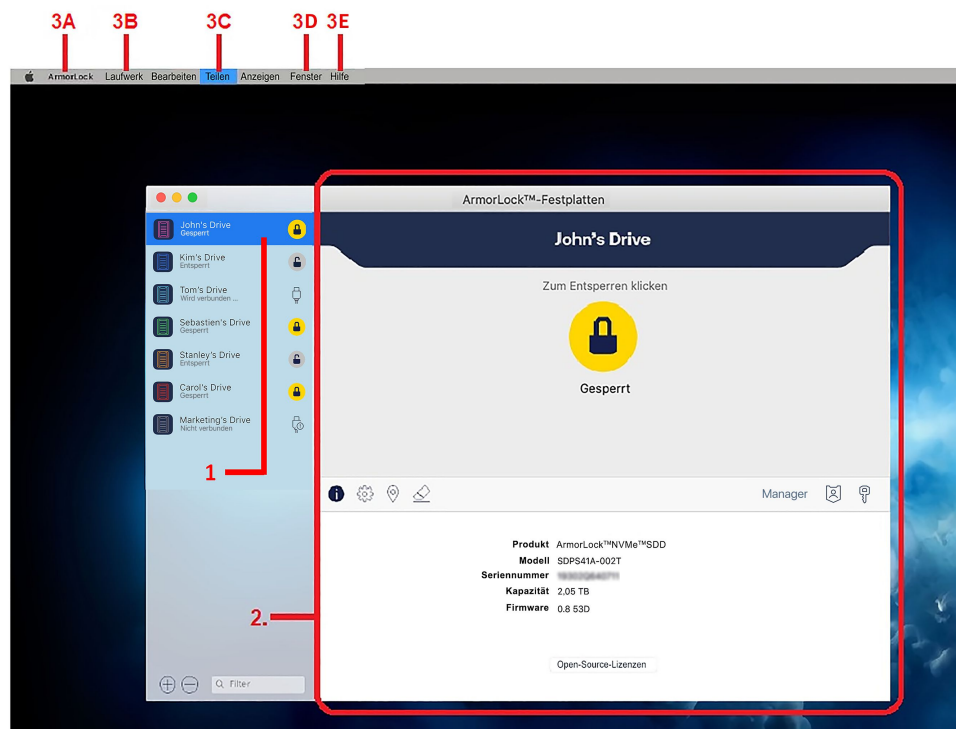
3A 3B 3C 3D 3E

ArmorLock Laufwerk Bearbeiten Teilen Anzeigen Fenster Hilfe

John's Drive
Gesperrt

Kim's Drive
Entsperrt

Tom's Drive
Wird verbunden ...

Sebastien's Drive
Gesperrt

Stanley's Drive
Entsperrt

Carol's Drive
Gesperrt

Marketing's Drive
Nicht verbunden

1

Filter

ArmorLock™-Festplatten

John's Drive

Zum Entsperren klicken

Gesperrt

Manager

2.

| | |
|---|---|
| Produkt | ArmorLock™NVMe™SDD |
| Modell | SDPS41A-002T |
| Seriennummer | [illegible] |
| Kapazität | 2,05 TB |
| Firmware | 0.8 53D |

Open-Source-Lizenzen